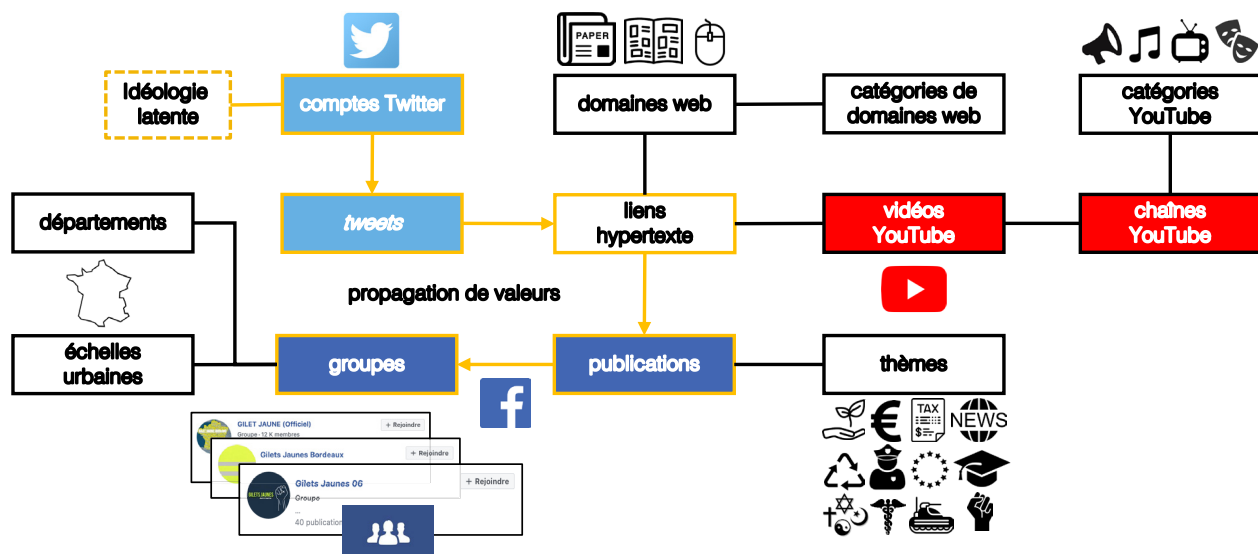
PAPER

Idéologie latente

comptes Twitter

domaines web

catégories de domaines web

catégories YouTube

départements

tweets

liens hypertexte

vidéos YouTube

chaînes YouTube

propagation de valeurs

échelles urbaines

groupes

publications

thèmes

GILET JAUNE (Officiel)
Groupe · 12 K membres
+ Rejoindre

Gilets Jaunes Bordeaux
+ Rejoindre

Gilets Jaunes 06
Groupe
+ Rejoindre
40 publication

TAX

NEWS